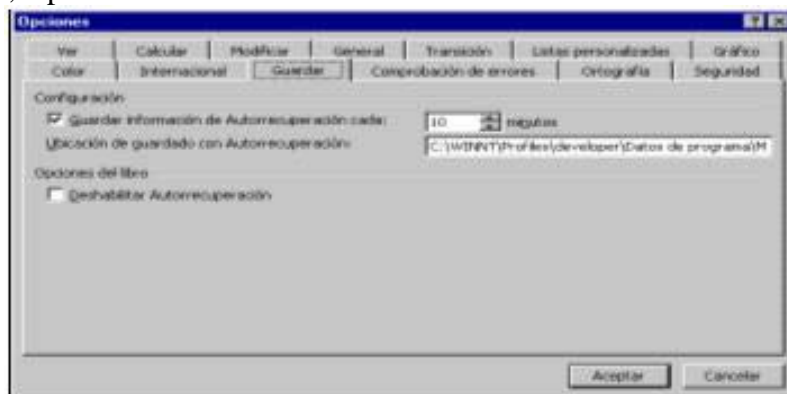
Opciones

Ver | Calcular | Modificar | General | Transición | Listas personalizadas | Gráfico
Color | Internacional | Guardar | Comprobación de errores | Ortografía | Seguridad

Configuración
Guardar información de Autorrecuperación cada: 10 minutos
Ubicación de guardado con Autorrecuperación: C:\WINNT\Profiles\developer\Datos de programa\M

Opciones del libro
Deshabilitar Autorrecuperación

Aceptar Cancelar